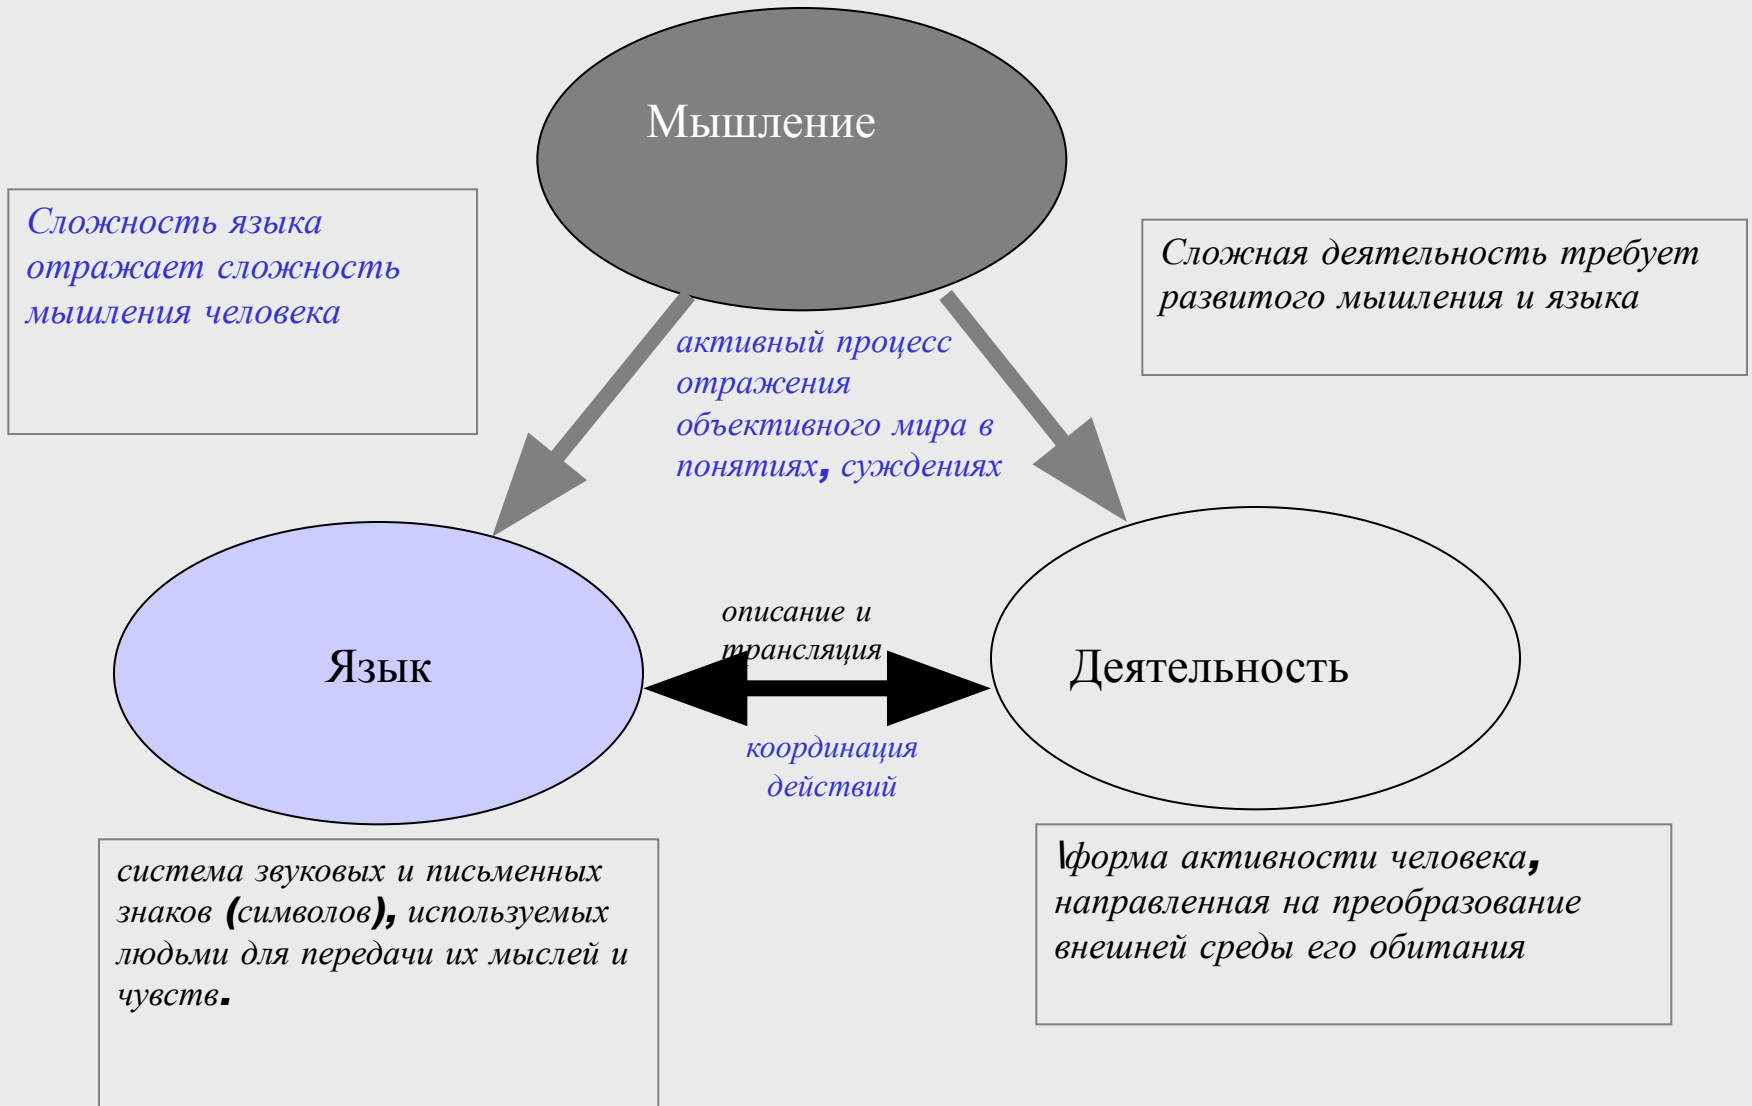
Мышление

Сложность языка отражает сложность мышления человека

Сложная деятельность требует развитого мышления и языка

активный процесс отражения объективного мира в понятиях, суждениях

Язык

описание и трансляция

Деятельность

координация действий

система звуковых и письменных знаков (символов), используемых людьми для передачи их мыслей и чувств.

\форма активности человека, направленная на преобразование внешней среды его обитания